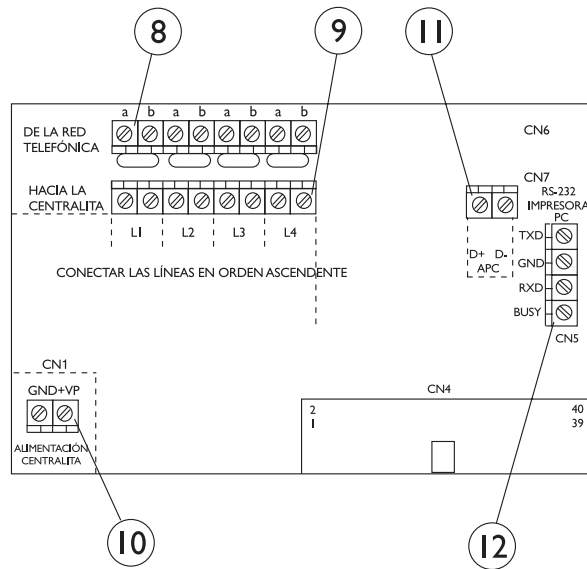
8

9

11

a b a b a b a b

DE LA RED TELEFÓNICA

CN6

HACIA LA CENTRALITA

CN7

RS-232 IMPRESORA PC

L1 L2 L3 L4

D+ D-

APC

TXD

GND

RXD

BUSY

CN5

CONECTAR LAS LÍNEAS EN ORDEN ASCENDENTE

CN1

GND+VP

ALIMENTACIÓN CENTRALITA

CN4

2
1

40
39

10

12